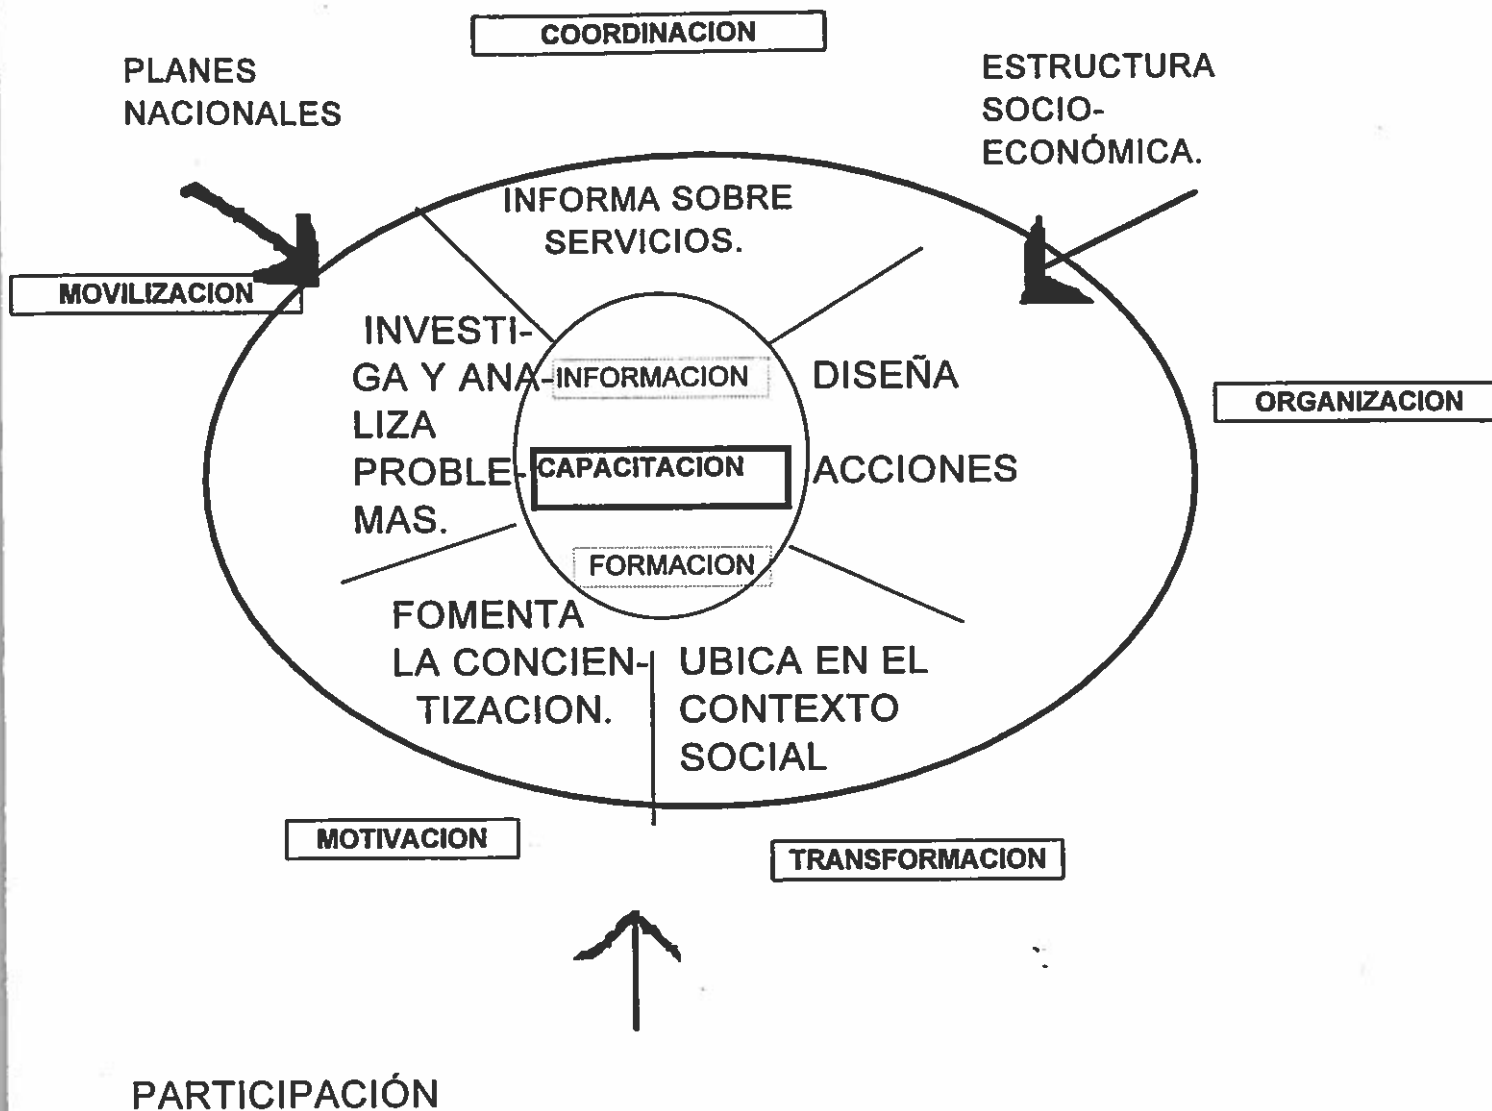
COORDINACION

PLANES NACIONALES

ESTRUCTURA SOCIO-ECONÓMICA.

MOVILIZACION

INFORMA SOBRE SERVICIOS.

INVESTIGA Y ANALIZA PROBLEMAS.

INFORMACION

CAPACITACION

FORMACION

DISEÑA ACCIONES

ORGANIZACION

FOMENTA LA CONCIENTIZACION.

UBICA EN EL CONTEXTO SOCIAL

MOTIVACION

TRANSFORMACION

PARTICIPACIÓN